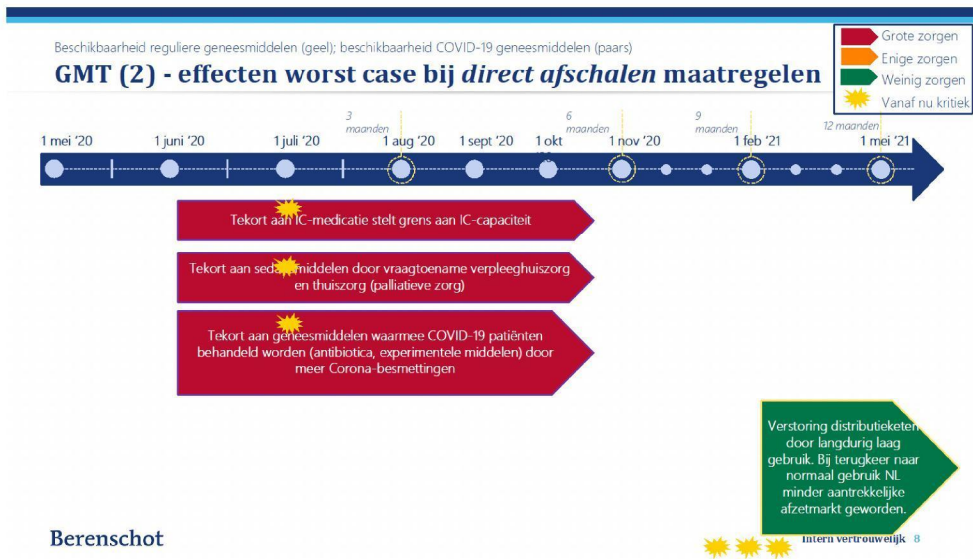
Beschikbaarheid reguliere geneesmiddelen (geel); beschikbaarheid COVID-19 geneesmiddelen (paars)

GMT (2) - effecten worst case bij *direct afschalen* maatregelen

Grote zorgen
Enige zorgen
Weinig zorgen
Vanaf nu kritiek

3 maanden
6 maanden
9 maanden
12 maanden

1 mei '20
1 juni '20
1 juli '20
1 aug '20
1 sept '20
1 okt
1 nov '20
1 feb '21
1 mei '21

Tekort aan IC-medicatie stelt grens aan IC-capaciteit

Tekort aan sedatiemiddelen door vraagtoename verpleeghuiszorg en thuiszorg (palliatieve zorg)

Tekort aan geneesmiddelen waarmee COVID-19 patiënten behandeld worden (antibiotica, experimentele middelen) door meer Corona-besmettingen

Verstoring distributieketen door langdurig laag gebruik. Bij terugkeer naar normaal gebruik NL minder aantrekkelijke afzetmarkt geworden.

Berenschot

Intern vertrouwelijk 8